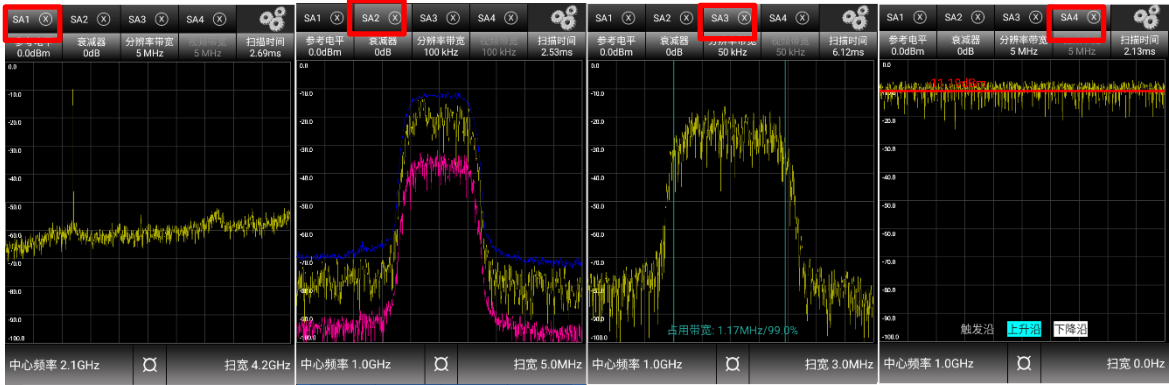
SA1 ⓧ SA2 ⓧ SA3 ⓧ SA4 ⓧ

参考电平 0.0dBm | 衰减器 0dB | 分辨率带宽 5 MHz | 5 MHz | 扫描时间 2.69ms

0.0
-10.0
-20.0
-30.0
-40.0
-50.0
-60.0
-70.0
-80.0
-90.0
-100.0

中心频率 2.1GHz | 扫宽 4.2GHz

SA1 ⓧ SA2 ⓧ SA3 ⓧ SA4 ⓧ

参考电平 0.0dBm | 衰减器 0dB | 分辨率带宽 100 kHz | 100 kHz | 扫描时间 2.53ms

0.0
-10.0
-20.0
-30.0
-40.0
-50.0
-60.0
-70.0
-80.0
-90.0
-100.0

中心频率 1.0GHz | 扫宽 5.0MHz

SA1 ⓧ SA2 ⓧ SA3 ⓧ SA4 ⓧ

参考电平 0.0dBm | 衰减器 0dB | 分辨率带宽 50 kHz | 50 kHz | 扫描时间 6.12ms

0.0
-10.0
-20.0
-30.0
-40.0
-50.0
-60.0
-70.0
-80.0
-90.0
-100.0

占用带宽: 1.17MHz/99.0%

中心频率 1.0GHz | 扫宽 3.0MHz

SA1 ⓧ SA2 ⓧ SA3 ⓧ SA4 ⓧ

参考电平 0.0dBm | 衰减器 0dB | 分辨率带宽 5 MHz | 5 MHz | 扫描时间 2.13ms

0.0
-10.0
-20.0
-30.0
-40.0
-50.0
-60.0
-70.0
-80.0
-90.0
-100.0

-11.13dB

触发沿 上升沿 下降沿

中心频率 1.0GHz | 扫宽 0.0Hz